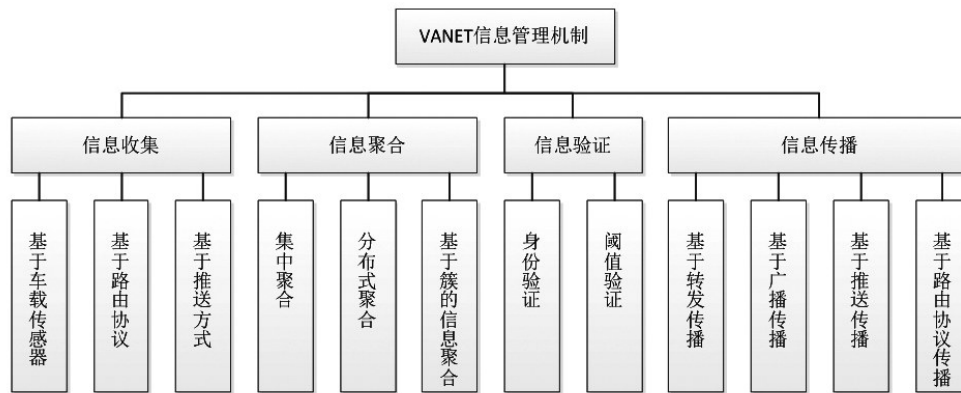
VANET信息管理机制

信息收集

基于车载传感器

基于路由协议

基于推送方式

信息聚合

集中聚合

分布式聚合

基于簇的信息聚合

信息验证

身份验证

阈值验证

信息传播

基于转发传播

基于广播传播

基于推送传播

基于路由协议传播